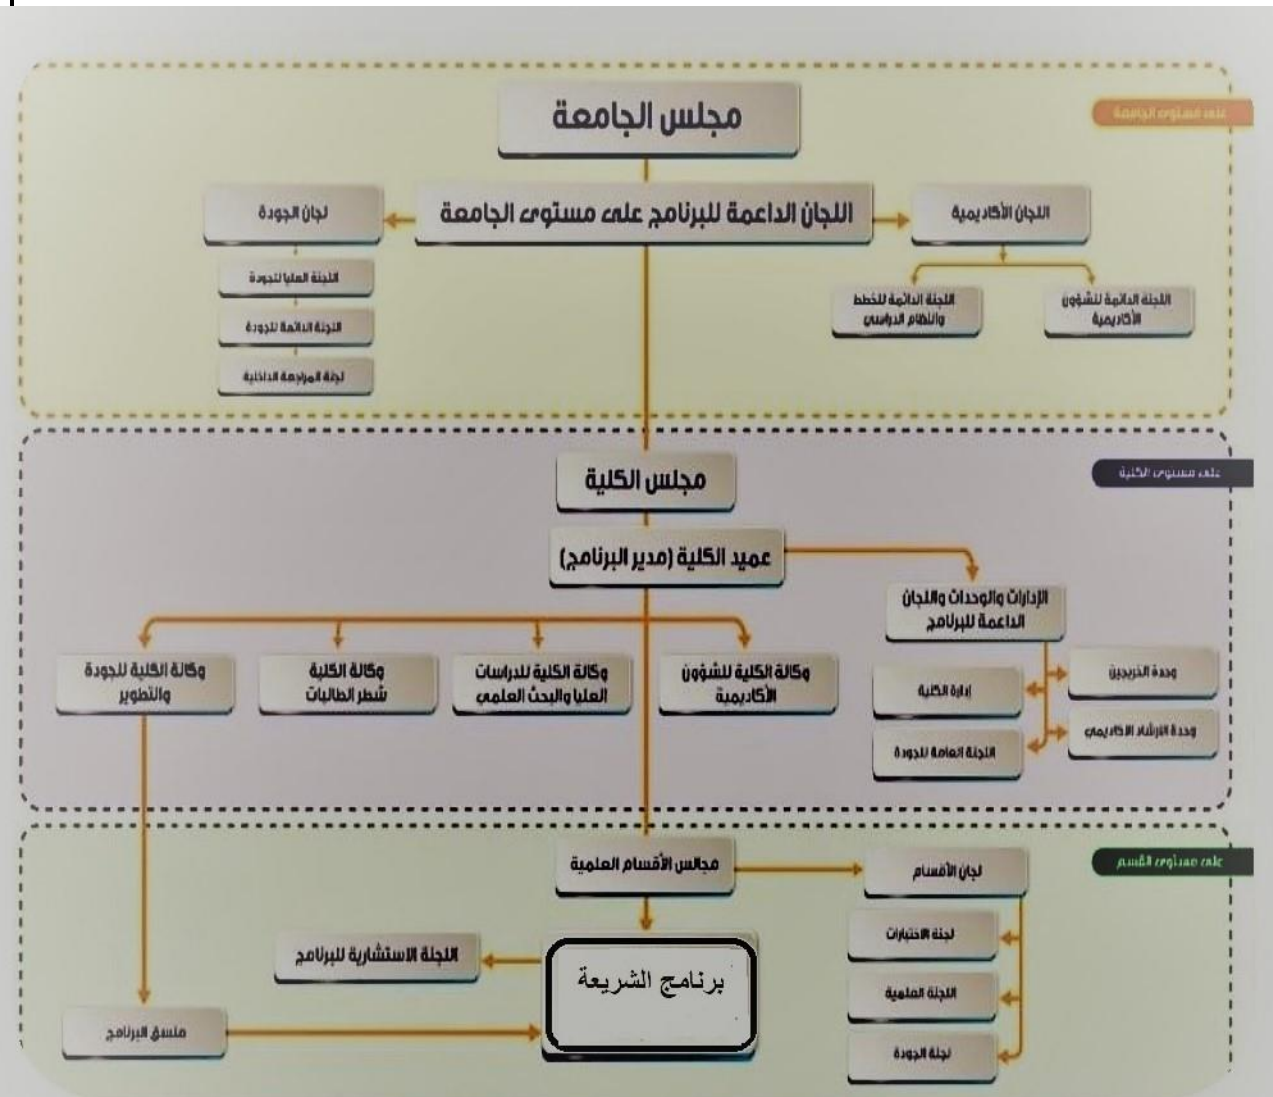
على مستوى الجامعة

مجلس الجامعة

اللجان الداعمة للبرنامج على مستوى الجامعة

لجان الجودة

اللجنة العليا للجودة

اللجنة الدائمة للجودة

لجنة المراجعة الداخلية

اللجان الأكاديمية

اللجنة الدائمة للخطط والنظام الدراسي

اللجنة الدائمة للشؤون الأكاديمية

على مستوى الكلية

مجلس الكلية

عميد الكلية (مدير البرنامج)

الإدارات والوحدات واللجان الداعمة للبرنامج

وحدة الخريجين

إدارة الكلية

وحدة الإرشاد الاكاديمي

اللجنة العامة للجودة

وكالة الكلية للشؤون الأكاديمية

وكالة الكلية للدراسات العليا والبحث العلمي

وكالة الكلية شطر الطالبات

وكالة الكلية للجودة والتطوير

على مستوى القسم

مجالس الأقسام العلمية

لجان الأقسام

لجنة الاختبارات

اللجنة العلمية

لجنة الجودة

اللجنة الاستشارية للبرنامج

برنامج الشريعة

منسق البرنامج